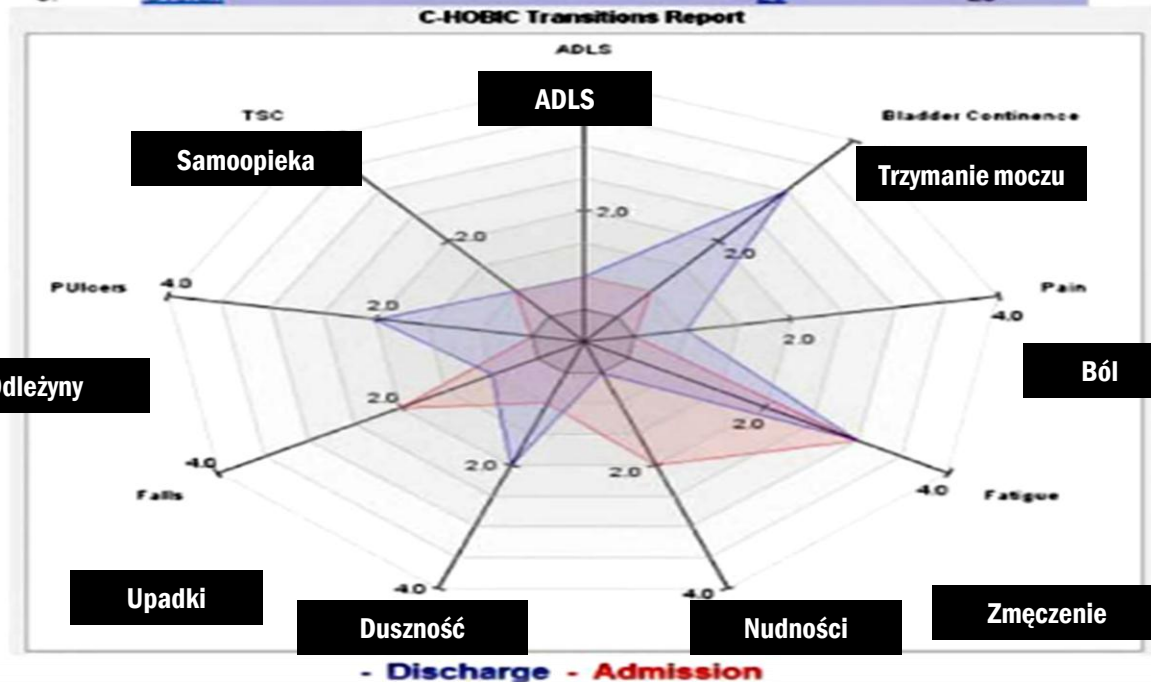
C-HOBIC Transitions Report

ADLS

ADLS

TSC

Samoopieka

Bladder Continence

Trzymanie moczu

2.0

2.0

2.0

PUlcers

4.0

2.0

Pain

4.0

2.0

Ból

odleżyny

2.0

2.0

4.0

Falls

2.0

2.0

2.0

4.0

Fatigue

Upadki

4.0

4.0

Zmęczenie

Duszność

Nudności

- Discharge - Admission